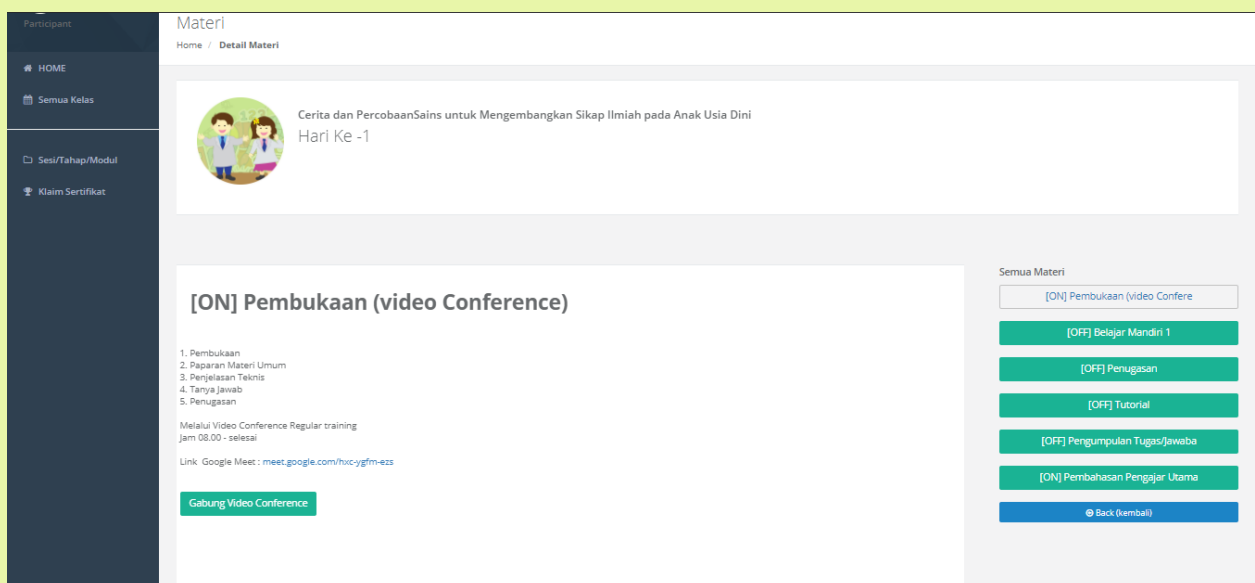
Participant

HOME

Semua Kelas

Sesi/Tahap/Modul

Klaim Sertifikat

Materi

Home / Detail Materi

Cerita dan PercobaanSains untuk Mengembangkan Sikap Ilmiah pada Anak Usia Dini

Hari Ke -1

[ON] Pembukaan (video Conference)

1. Pembukaan
2. Paparan Materi Umum
3. Penjelasan Teknis
4. Tanya Jawab
5. Penugasan

Melalui Video Conference Regular training
Jam 08.00 - selesai

Link Google Meet : meet.google.com/hxc-ygfm-ezs

Gabung Video Conference

Semua Materi

[ON] Pembukaan (video Confere

[OFF] Belajar Mandiri 1

[OFF] Penugasan

[OFF] Tutorial

[OFF] Pengumpulan Tugas/Jawaba

[ON] Pembahasan Pengajar Utama

Back (kembali)